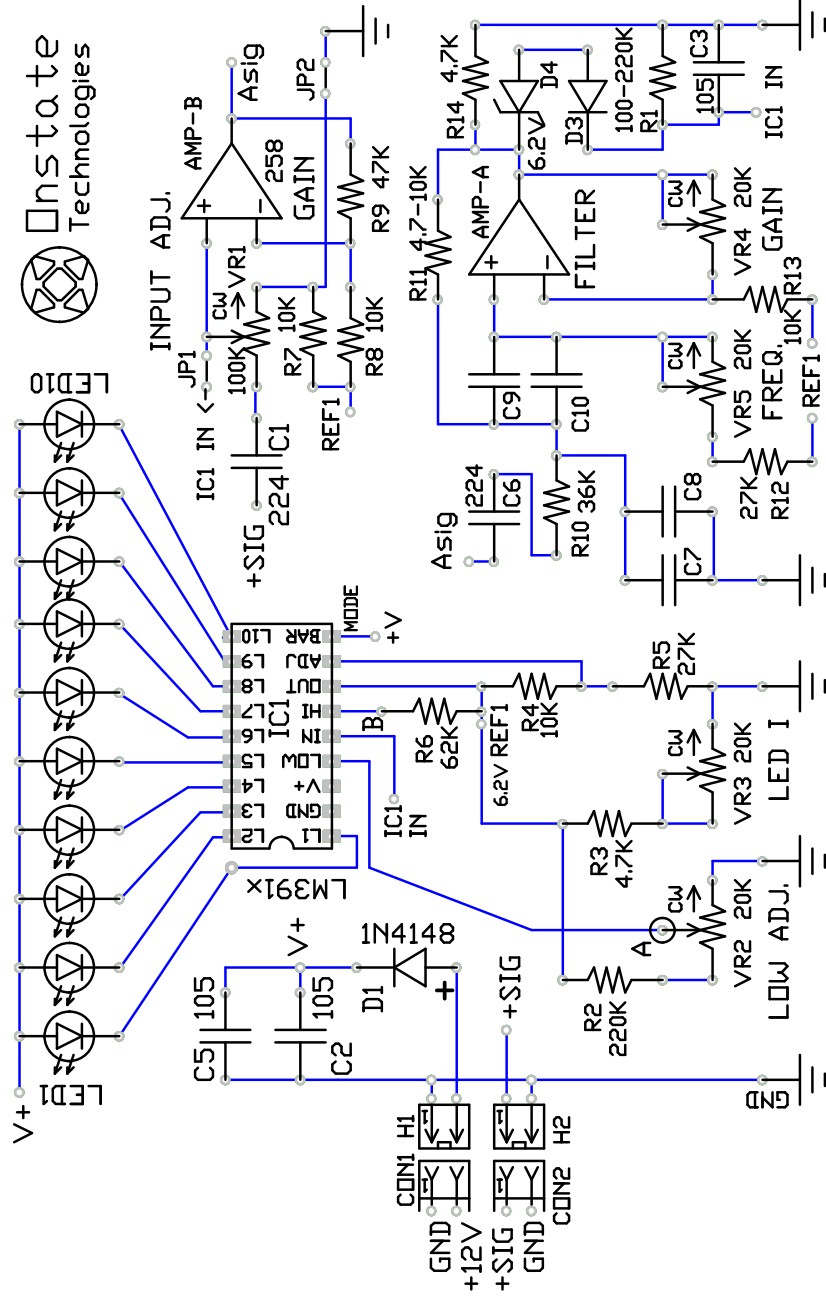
Onstate Technologies

INPUT ADJ.
AMP-B
Asig
JP2
258
GAIN
R9 47K
JP1
IC1 IN <-
CW
VR1
100K
R7 10K
R8 10K
REF1
C1
224
+SIG

R14 4.7K
D4
6.2V
D3
100-220K
R1
C3
105
IC1 IN
R11 4.7-10K
AMP-A
FILTER
CW
VR4 20K
GAIN
R13
10K
CW
VR5 20K
FREQ.
REF1
C9
C10
224
C6
Asig
R10 36K
C8
C7
27K
R12

LED10
LED1
V+

MODE
+V
BAR L10
ADJ L9
OUT L8
HI L7
IN L6
LOW L5
V+ L4
GND L3
LI L2
IC1
LM391x
B
R6 62K
R4 10K
R5 27K
6.2V REF1
IC1 IN
CW
VR3 20K
LED I
R3 4.7K
A
CW
VR2 20K
LOW ADJ.
R2 220K
V+
1N4148
D1
+
+SIG
C5 105
105 C2
GND
H1
CON1
GND
+12V
H2
CON2
+SIG
GND